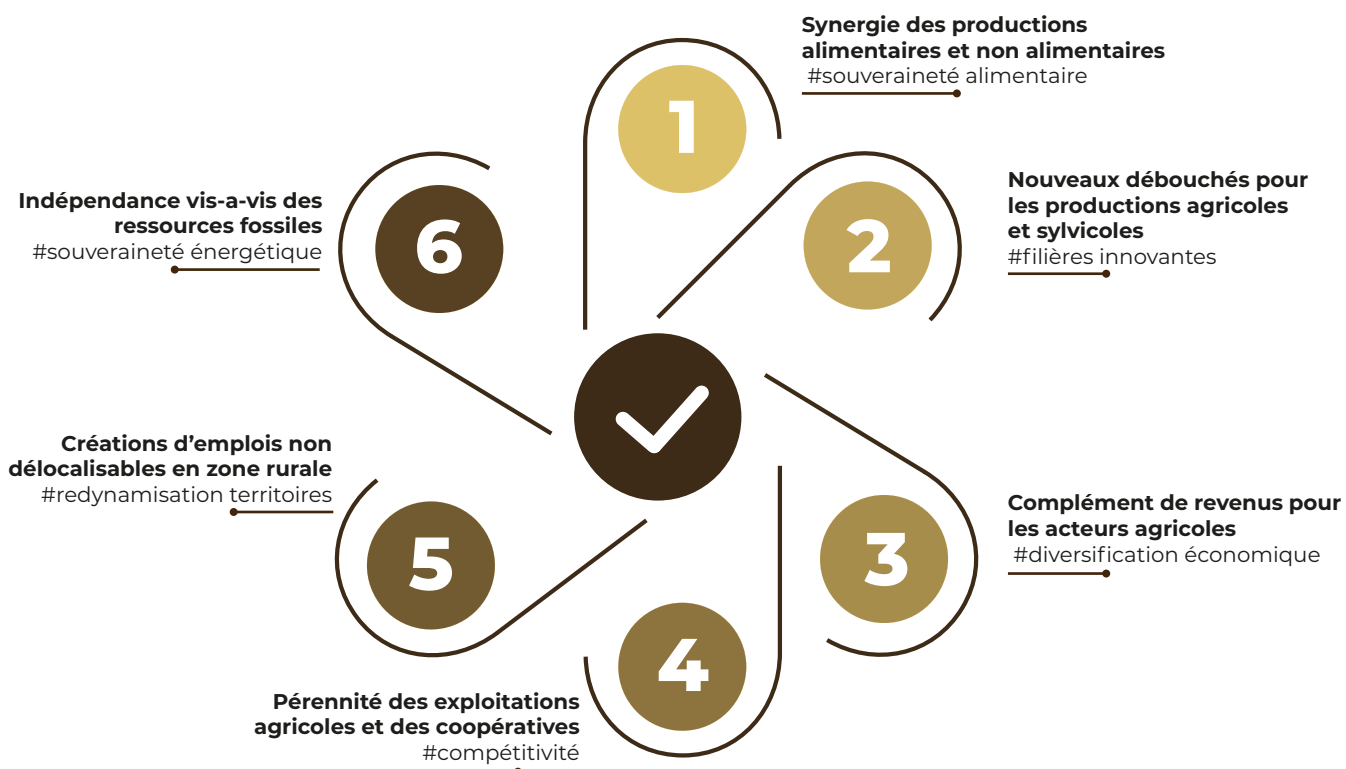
1

Synergie des productions alimentaires et non alimentaires
#souveraineté alimentaire

2

Nouveaux débouchés pour les productions agricoles et sylvicoles
#filières innovantes

3

Complément de revenus pour les acteurs agricoles
#diversification économique

4

Pérennité des exploitations agricoles et des coopératives
#compétitivité

5

Créations d'emplois non délocalisables en zone rurale
#redynamisation territoires

6

Indépendance vis-a-vis des ressources fossiles
#souveraineté énergétique